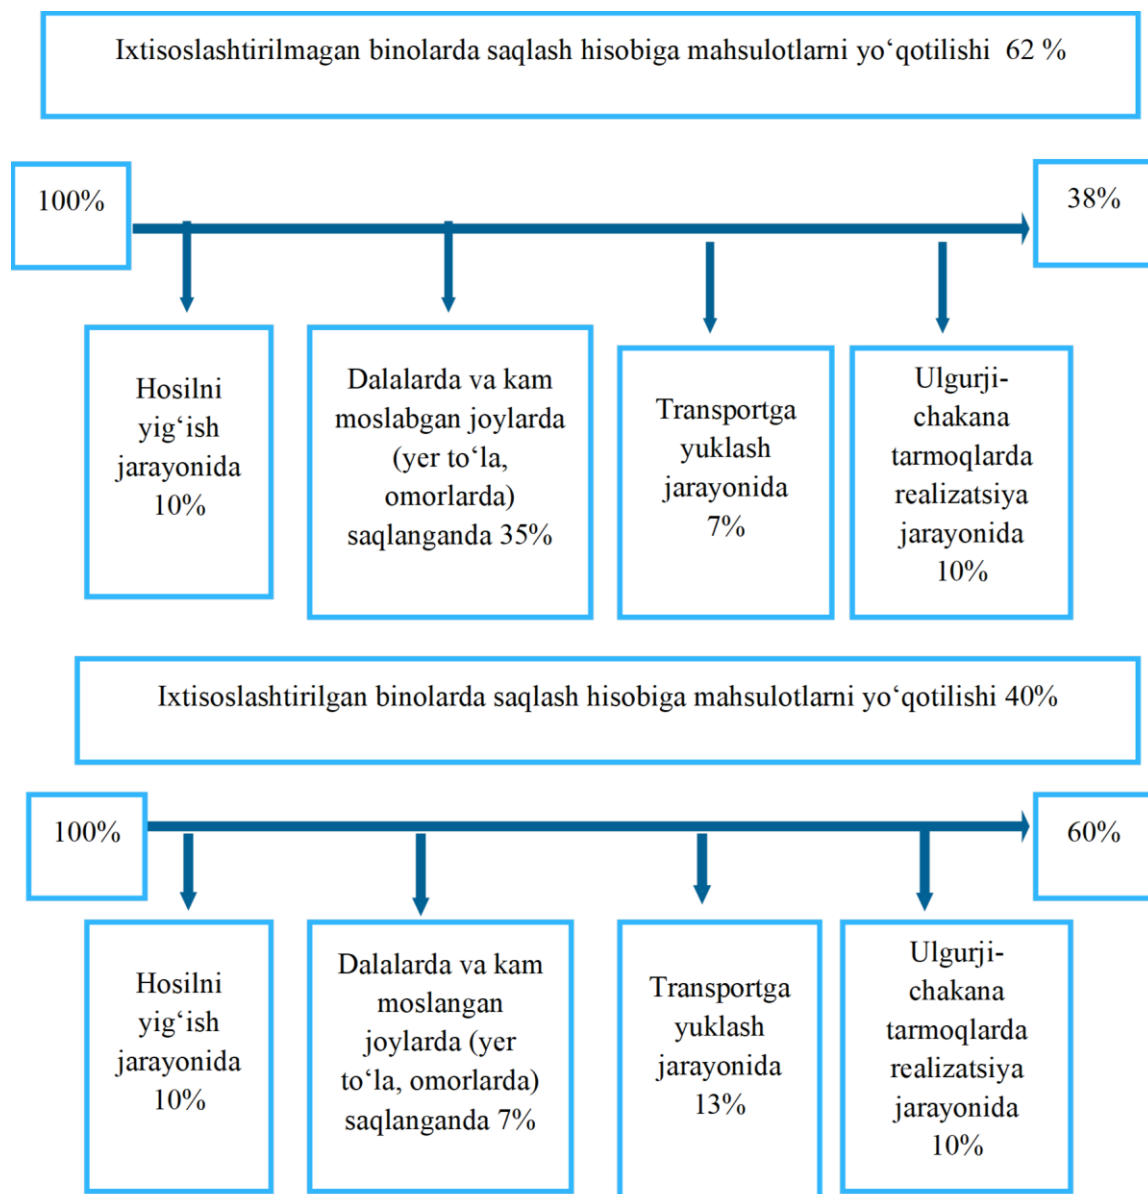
Ixtisoslashtirilmagan binolarda saqlash hisobiga mahsulotlarni yo‘qotilishi 62 %

100%

38%

Hosilni yig‘ish jarayonida 10%

Dalalarda va kam moslabgan joylarda (yer to‘la, omorlarda) saqlanganda 35%

Transportga yuklash jarayonida 7%

Ulgurji-chakana tarmoqlarda realizatsiya jarayonida 10%

Ixtisoslashtirilgan binolarda saqlash hisobiga mahsulotlarni yo‘qotilishi 40%

100%

60%

Hosilni yig‘ish jarayonida 10%

Dalalarda va kam moslangan joylarda (yer to‘la, omorlarda) saqlanganda 7%

Transportga yuklash jarayonida 13%

Ulgurji-chakana tarmoqlarda realizatsiya jarayonida 10%